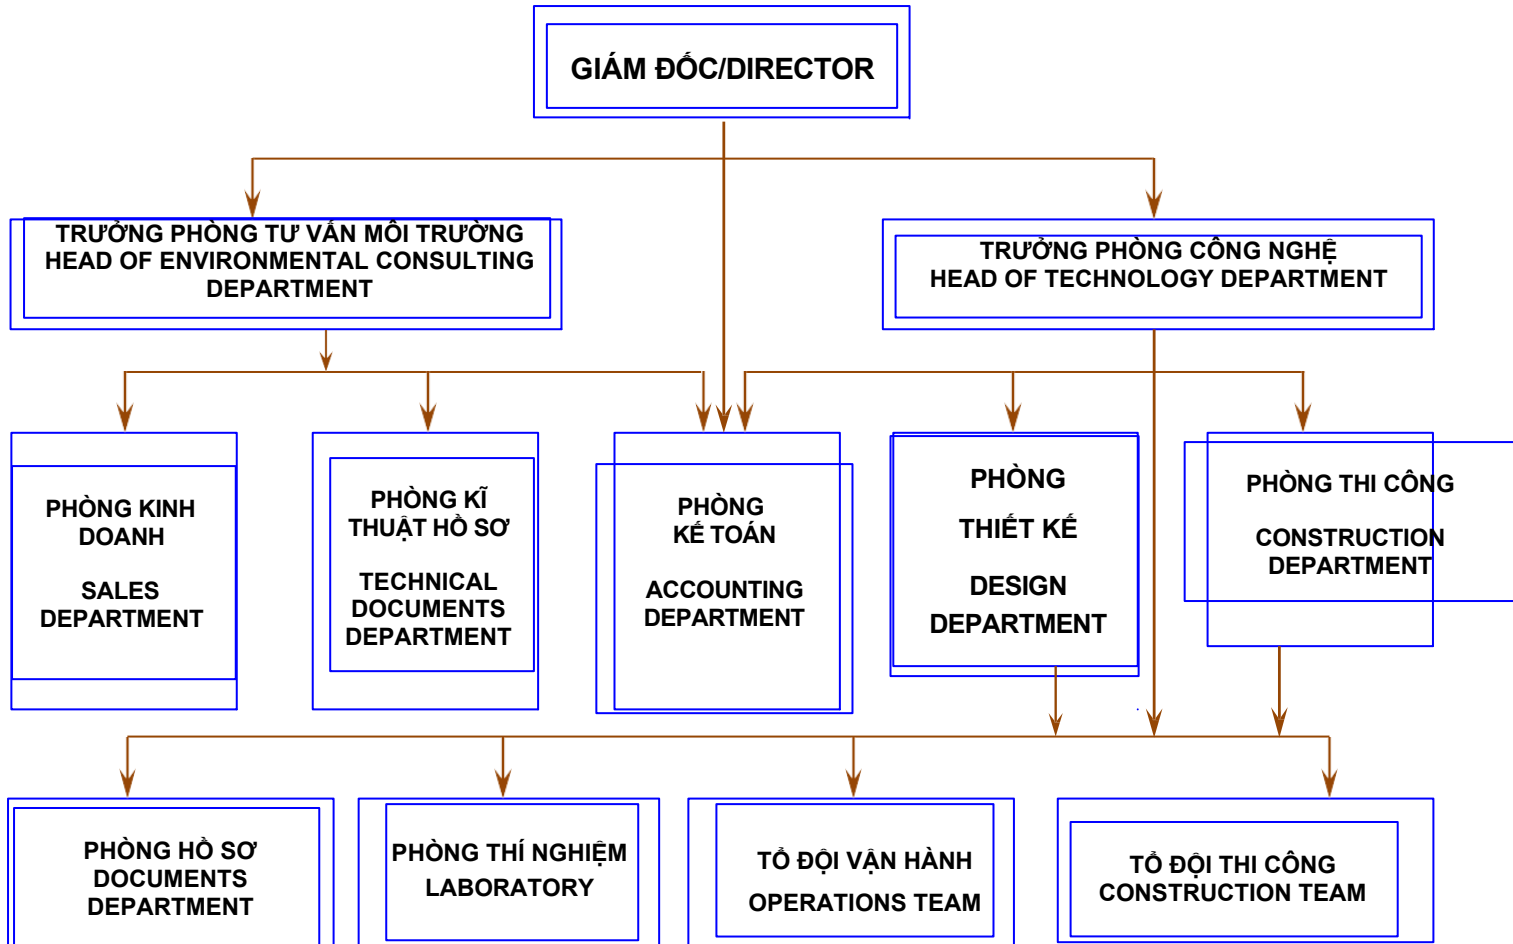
GIÁM ĐỐC/DIRECTOR

TRƯỞNG PHÒNG TƯ VẤN MÔI TRƯỜNG
HEAD OF ENVIRONMENTAL CONSULTING DEPARTMENT

TRƯỞNG PHÒNG CÔNG NGHỆ
HEAD OF TECHNOLOGY DEPARTMENT

PHÒNG KINH DOANH

SALES DEPARTMENT

PHÒNG KĨ THUẬT HỒ SƠ

TECHNICAL DOCUMENTS DEPARTMENT

PHÒNG KẾ TOÁN

ACCOUNTING DEPARTMENT

PHÒNG

THIẾT KẾ

DESIGN

DEPARTMENT

PHÒNG THI CÔNG

CONSTRUCTION DEPARTMENT

PHÒNG HỒ SƠ
DOCUMENTS DEPARTMENT

PHÒNG THÍ NGHIỆM
LABORATORY

TỔ ĐỘI VẬN HÀNH
OPERATIONS TEAM

TỔ ĐỘI THI CÔNG
CONSTRUCTION TEAM